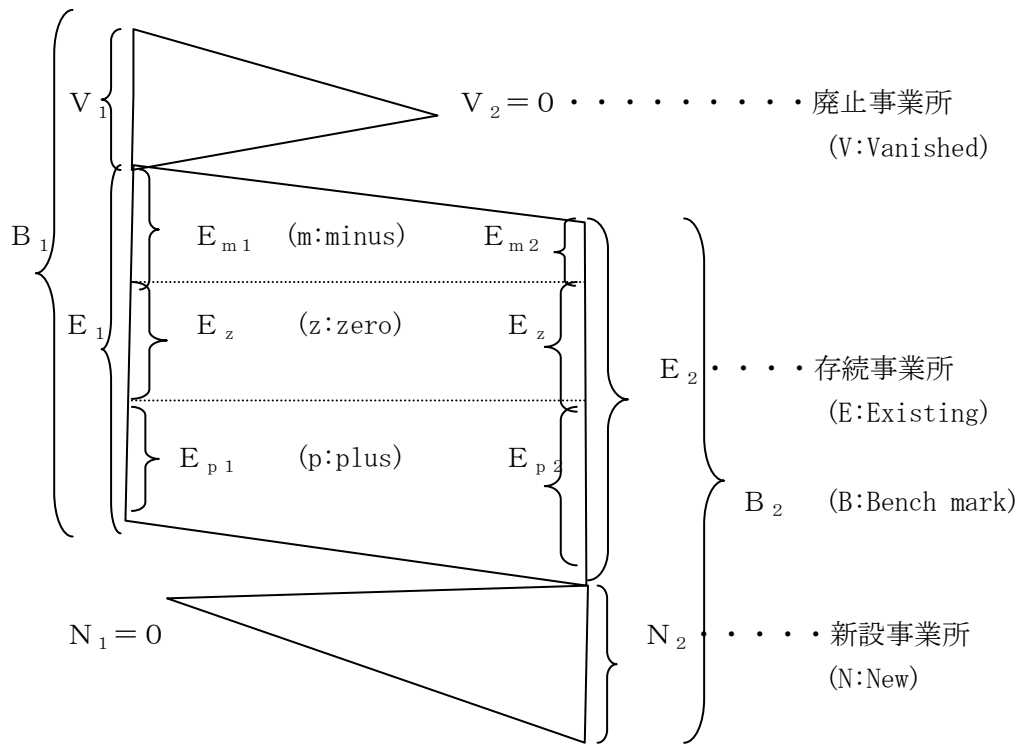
$V_1$ $V_2=0$ ・・・・・・・・・・廃止事業所
(V:Vanished)

$B_1$

$E_{m1}$ (m:minus) $E_{m2}$

$E_1$ $E_z$ (z:zero) $E_z$

$E_2$ ・・・・存続事業所
(E:Existing)

$E_{p1}$ (p:plus) $E_{p2}$

$B_2$ (B:Bench mark)

$N_1=0$ $N_2$ ・・・・・新設事業所
(N:New)